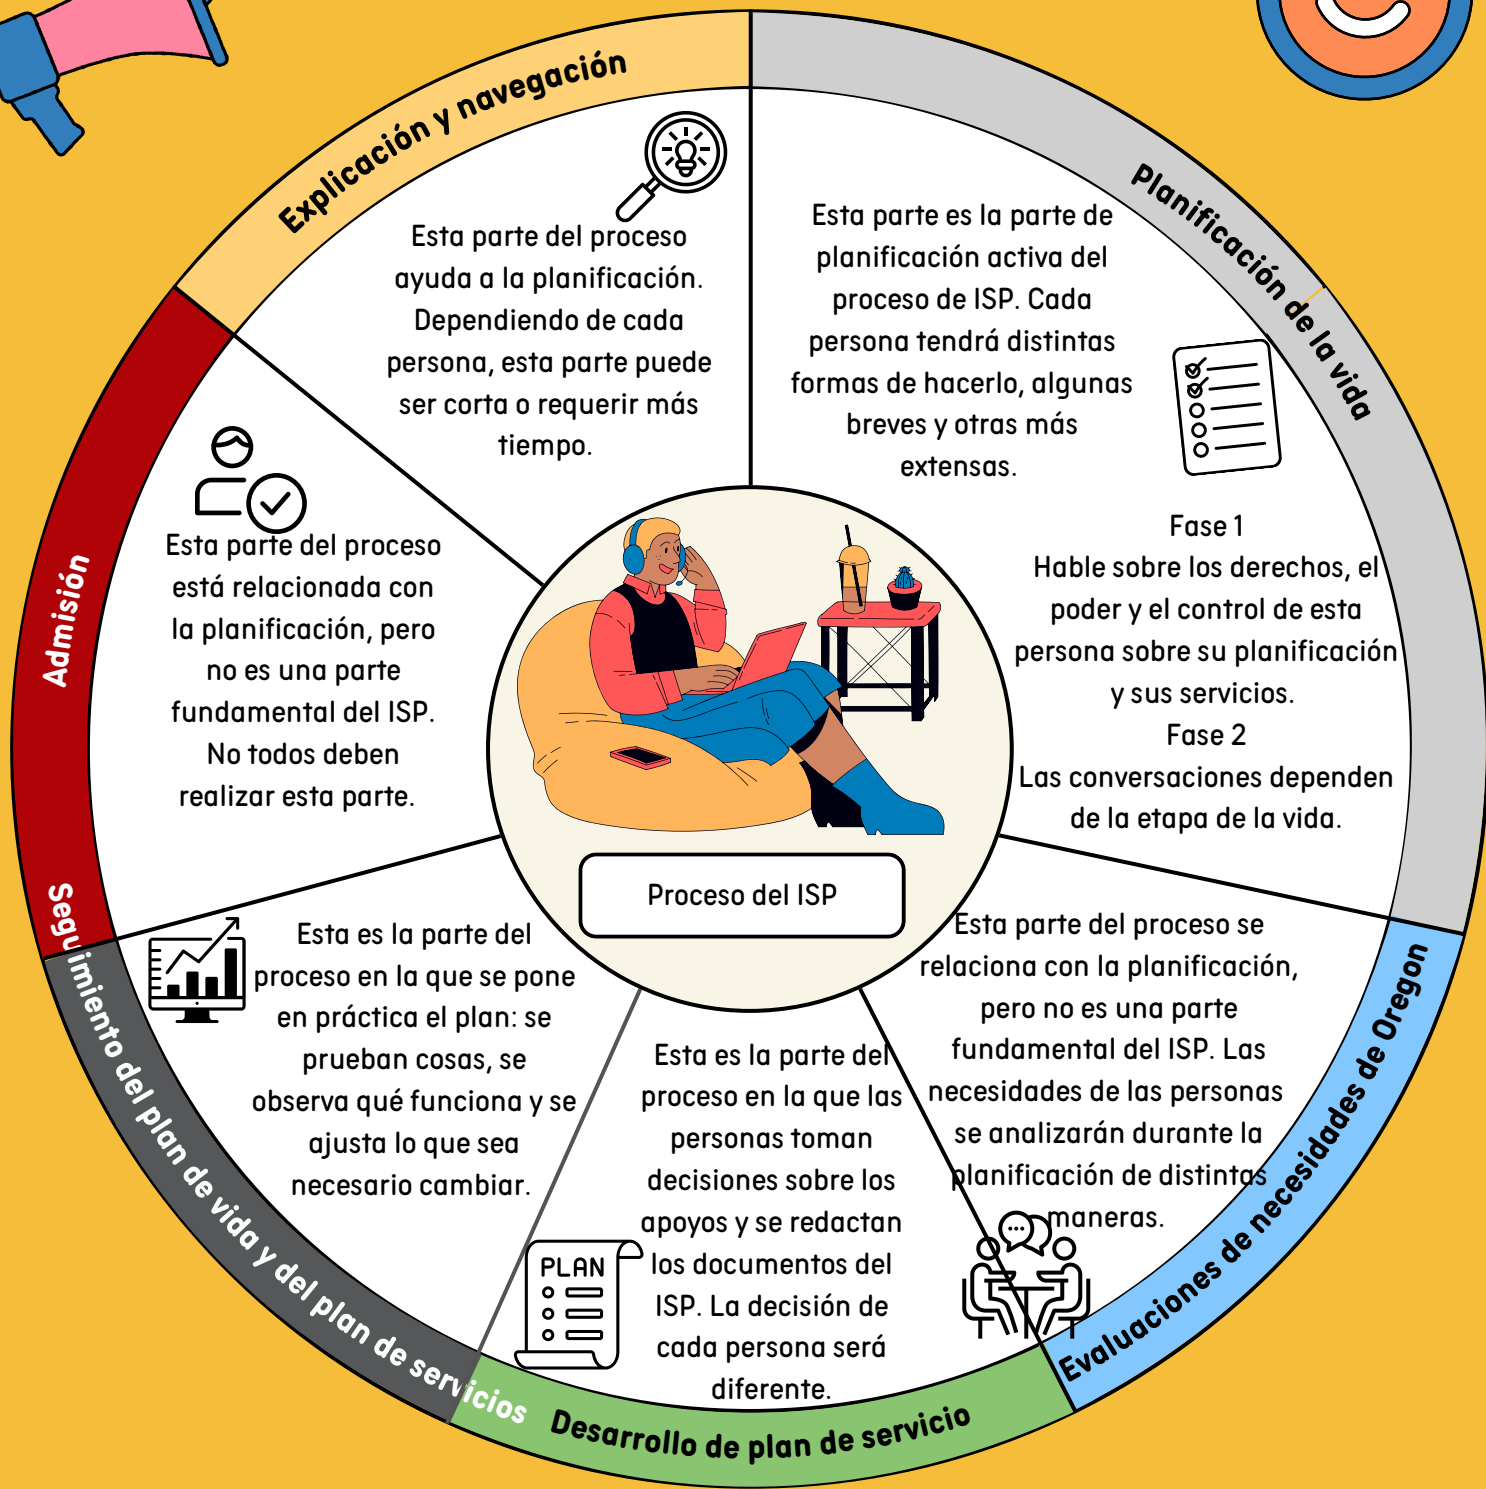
Explicación y navegación

Esta parte del proceso ayuda a la planificación. Dependiendo de cada persona, esta parte puede ser corta o requerir más tiempo.

Planificación de la vida

Esta parte es la parte de planificación activa del proceso de ISP. Cada persona tendrá distintas formas de hacerlo, algunas breves y otras más extensas.

Fase 1
Hable sobre los derechos, el poder y el control de esta persona sobre su planificación y sus servicios.
Fase 2
Las conversaciones dependen de la etapa de la vida.

Admisión

Esta parte del proceso está relacionada con la planificación, pero no es una parte fundamental del ISP. No todos deben realizar esta parte.

Proceso del ISP

Evaluaciones de necesidades de Oregon

Esta parte del proceso se relaciona con la planificación, pero no es una parte fundamental del ISP. Las necesidades de las personas se analizarán durante la planificación de distintas maneras.

Desarrollo de plan de servicio

Esta es la parte del proceso en la que las personas toman decisiones sobre los apoyos y se redactan los documentos del ISP. La decisión de cada persona será diferente.

PLAN

Seguimiento del plan de vida y del plan de servicios

Esta es la parte del proceso en la que se pone en práctica el plan: se prueban cosas, se observa qué funciona y se ajusta lo que sea necesario cambiar.